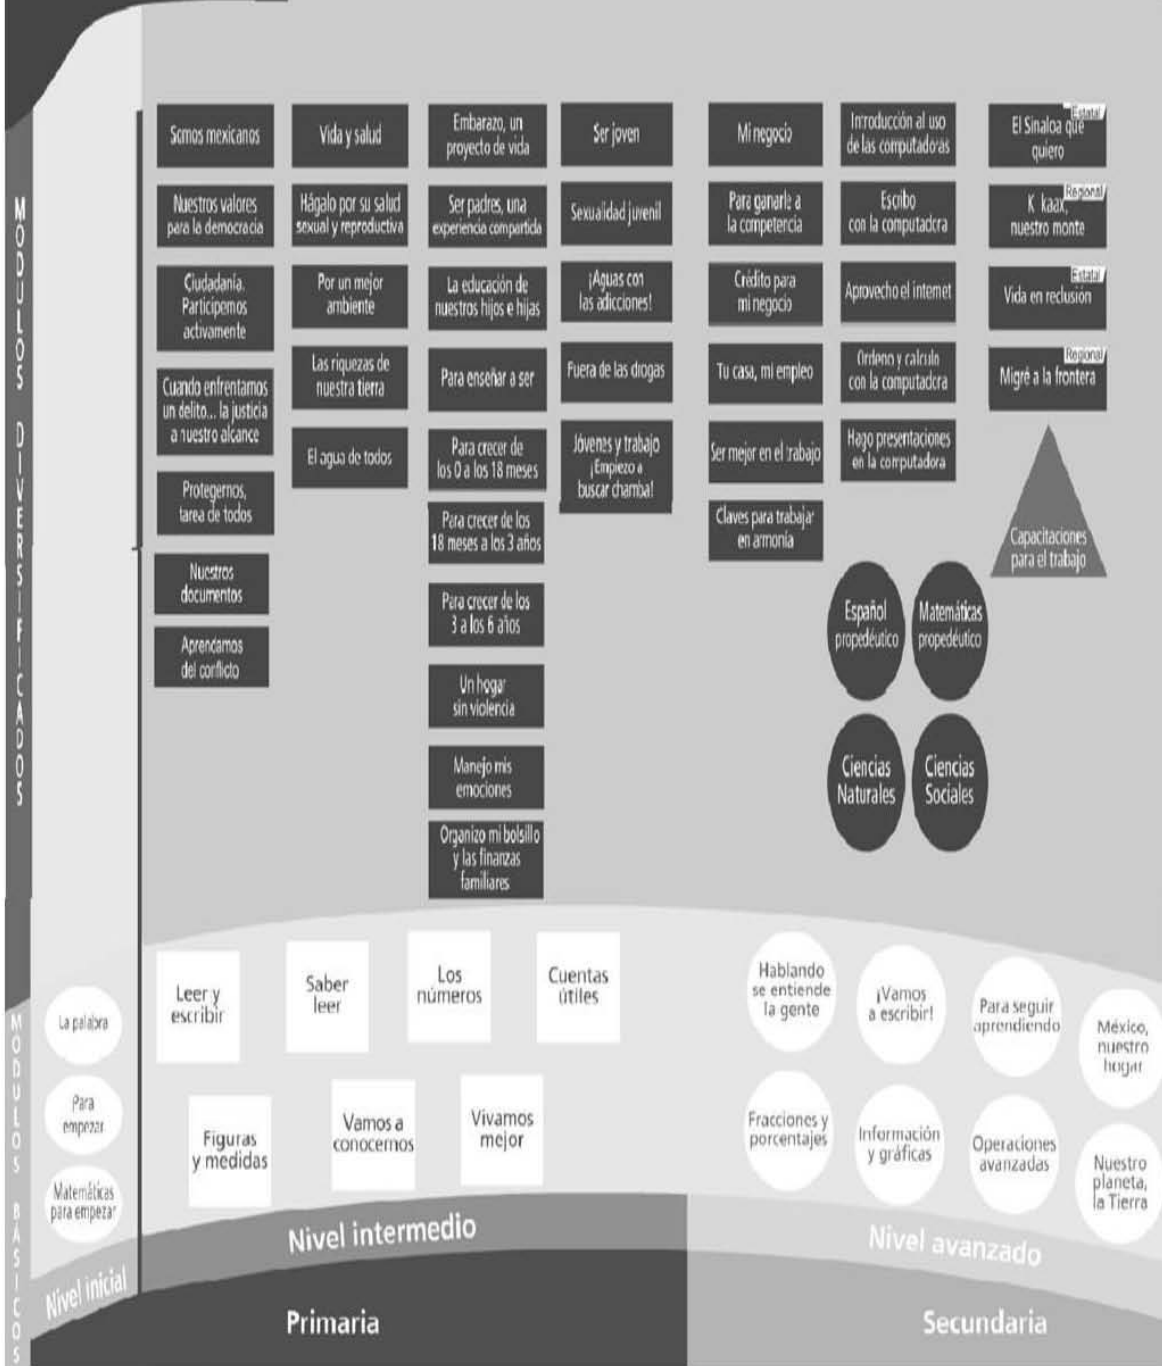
MÓDULOS DIVERSIFICADOS

Somos mexicanos

Nuestros valores para la democracia

Ciudadanía. Participemos activamente

Cuando enfrentamos un delito... la justicia a nuestro alcance

Protegernos, tarea de todos

Nuestros documentos

Aprendamos del conflicto

Vida y salud

Hágalo por su salud sexual y reproductiva

Por un mejor ambiente

Las riquezas de nuestra tierra

El agua de todos

Embarazo, un proyecto de vida

Ser padres, una experiencia compartida

La educación de nuestros hijos e hijas

Para enseñar a ser

Para crecer de los 0 a los 18 meses

Para crecer de los 18 meses a los 3 años

Para crecer de los 3 a los 6 años

Un hogar sin violencia

Manejo mis emociones

Organizo mi bolsillo y las finanzas familiares

Ser joven

Sexualidad juvenil

¡Aguas con las adicciones!

Fuera de las drogas

Jóvenes y trabajo ¡Empiezo a buscar chamba!

Mi negocio

Para ganarle a la competencia

Crédito para mi negocio

Tu casa, mi empleo

Ser mejor en el trabajo

Claves para trabajar en armonía

Introducción al uso de las computadoras

Escribo con la computadora

Aprovecho el internet

Ordeno y calculo con la computadora

Hago presentaciones en la computadora

Estatal El Sinaloa que quiero

Regional K kaax, nuestro monte

Estatal Vida en reclusión

Regional Migré a la frontera

Capacitaciones para el trabajo

Español propedéutico

Matemáticas propedéutico

Ciencias Naturales

Ciencias Sociales

MÓDULOS BÁSICOS

La palabra

Para empezar

Matemáticas para empezar

Leer y escribir

Saber leer

Los números

Cuentas útiles

Figuras y medidas

Vamos a conocernos

Vivamos mejor

Hablando se entiende la gente

¡Vamos a escribir!

Para seguir aprendiendo

México, nuestro hogar

Fracciones y porcentajes

Información y gráficas

Operaciones avanzadas

Nuestro planeta, la Tierra

Nivel inicial

Nivel intermedio

Nivel avanzado

Primaria

Secundaria